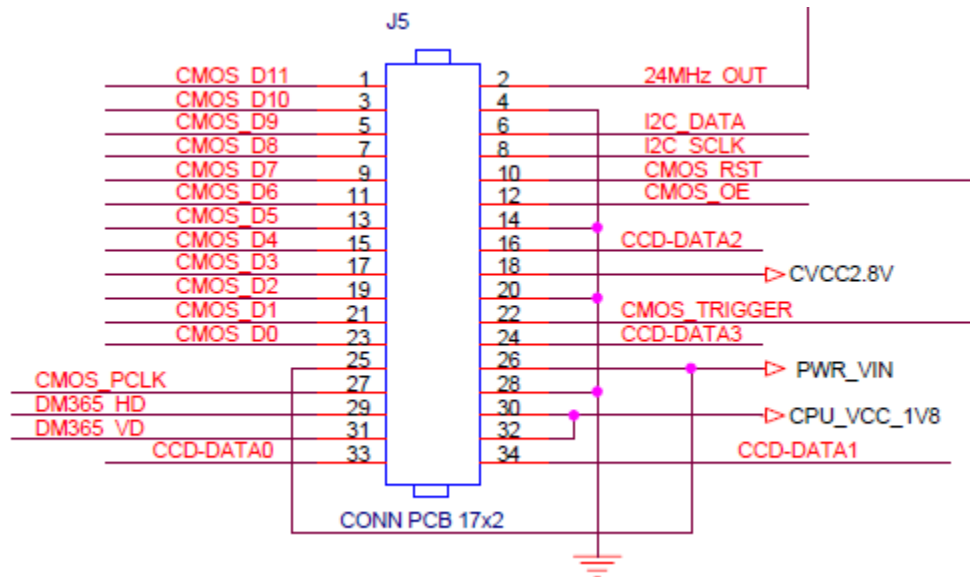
J5

CMOS_D11 1
CMOS_D10 3
CMOS_D9 5
CMOS_D8 7
CMOS_D7 9
CMOS_D6 11
CMOS_D5 13
CMOS_D4 15
CMOS_D3 17
CMOS_D2 19
CMOS_D1 21
CMOS_D0 23
25
CMOS_PCLK 27
DM365_HD 29
DM365_VD 31
CCD-DATA0 33

2 24MHz_OUT
4
6 I2C_DATA
8 I2C_SCLK
10 CMOS_RST
12 CMOS_OE
14
16 CCD-DATA2
18 CVCC2.8V
20
22 CMOS_TRIGGER
24 CCD-DATA3
26 PWR_VIN
28
30 CPU_VCC_1V8
32
34 CCD-DATA1

CONN PCB 17x2